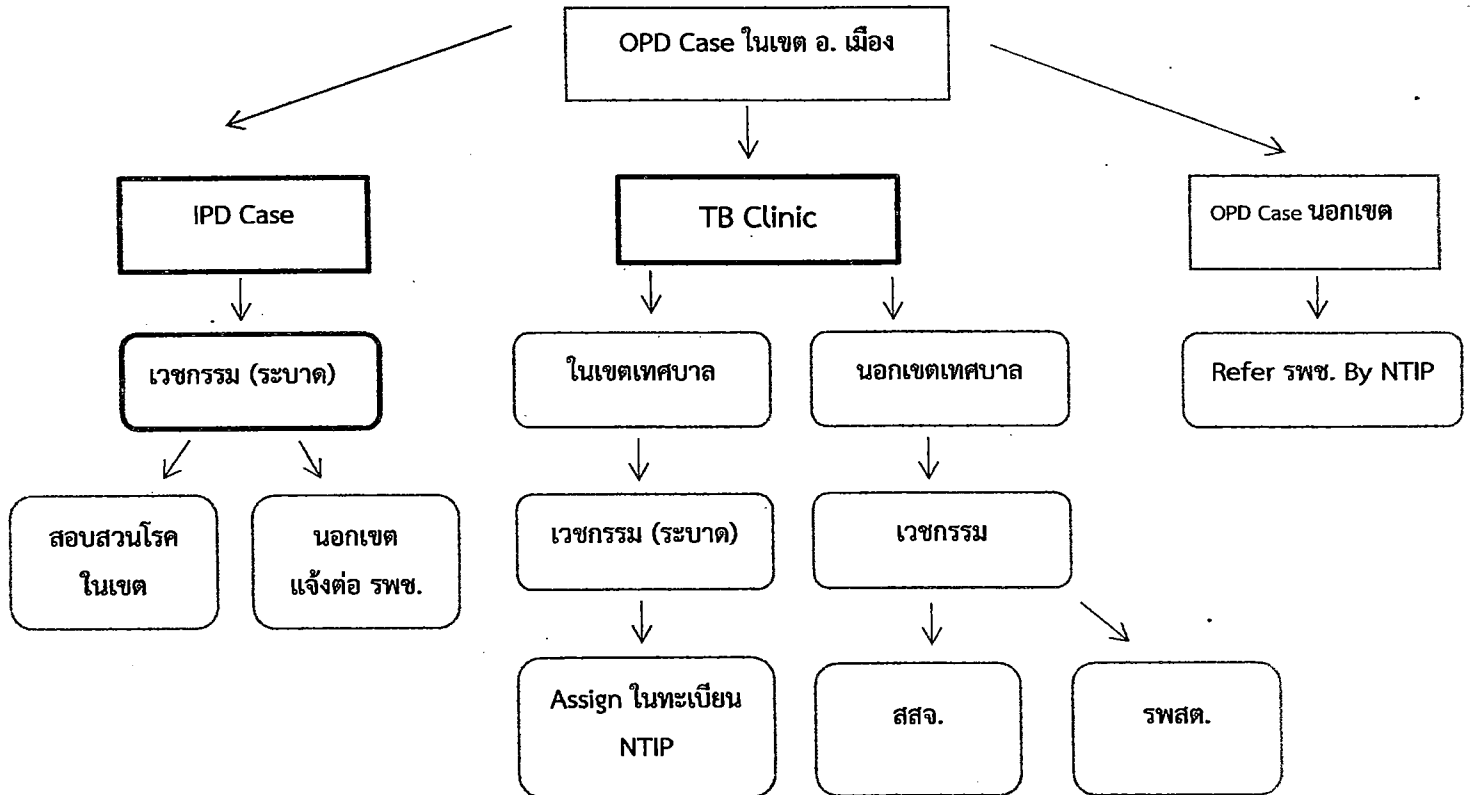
OPD Case ในเขต อ. เมือง

IPD Case

TB Clinic

OPD Case นอกเขต

เวชกรรม (ระบาด)

ในเขตเทศบาล

นอกเขตเทศบาล

Refer รพช. By NTIP

สอบสวนโรค ในเขต

นอกเขต แจ้งต่อ รพช.

เวชกรรม (ระบาด)

เวชกรรม

Assign ในทะเบียน NTIP

สสจ.

รพสต.